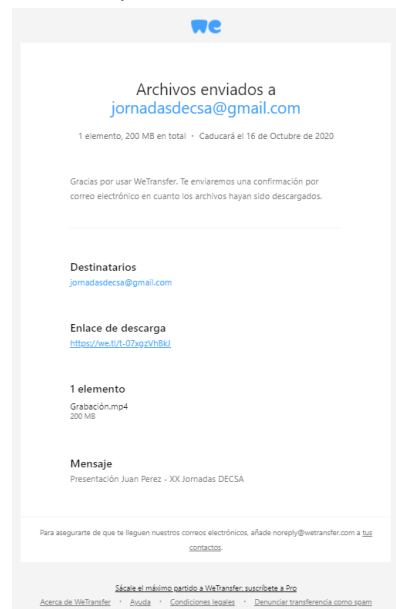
we

Archivos enviados a
jornadasdecsa@gmail.com

1 elemento, 200 MB en total · Caducará el 16 de Octubre de 2020

Gracias por usar WeTransfer. Te enviaremos una confirmación por correo electrónico en cuanto los archivos hayan sido descargados.

Destinatarios
jornadasdecsa@gmail.com

Enlace de descarga
https://we.tl/t-07xgzVh8kJ

1 elemento
Grabación.mp4
200 MB

Mensaje
Presentación Juan Perez - XX Jornadas DECSA

Para asegurarte de que te lleguen nuestros correos electrónicos, añade noreply@wetransfer.com a tus contactos.

Sácale el máximo partido a WeTransfer: suscríbete a Pro
Acerca de WeTransfer · Ayuda · Condiciones legales · Denunciar transferencia como spam